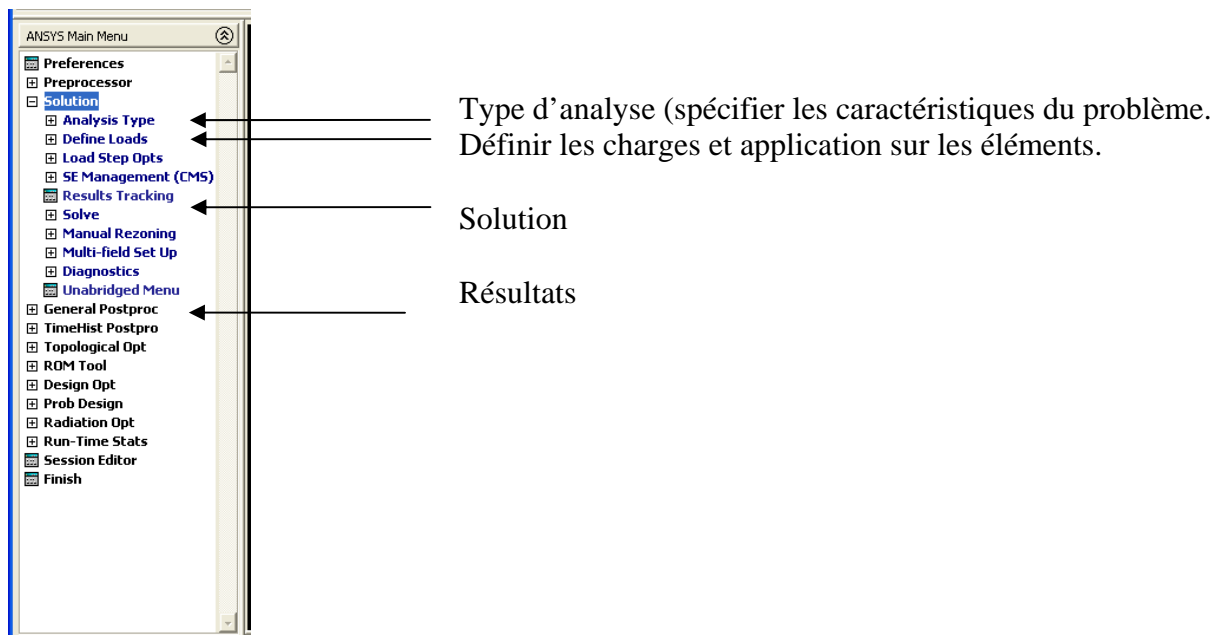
ANSYS Main Menu
Preferences
Preprocessor
Solution
Analysis Type
Define Loads
Load Step Opts
SE Management (CMS)
Results Tracking
Solve
Manual Rezoning
Multi-field Set Up
Diagnostics
Unabridged Menu
General Postproc
TimeHist Postpro
Topological Opt
ROM Tool
Design Opt
Prob Design
Radiation Opt
Run-Time Stats
Session Editor
Finish

Type d'analyse (spécifier les caractéristiques du problème.
Définir les charges et application sur les éléments.

Solution

Résultats